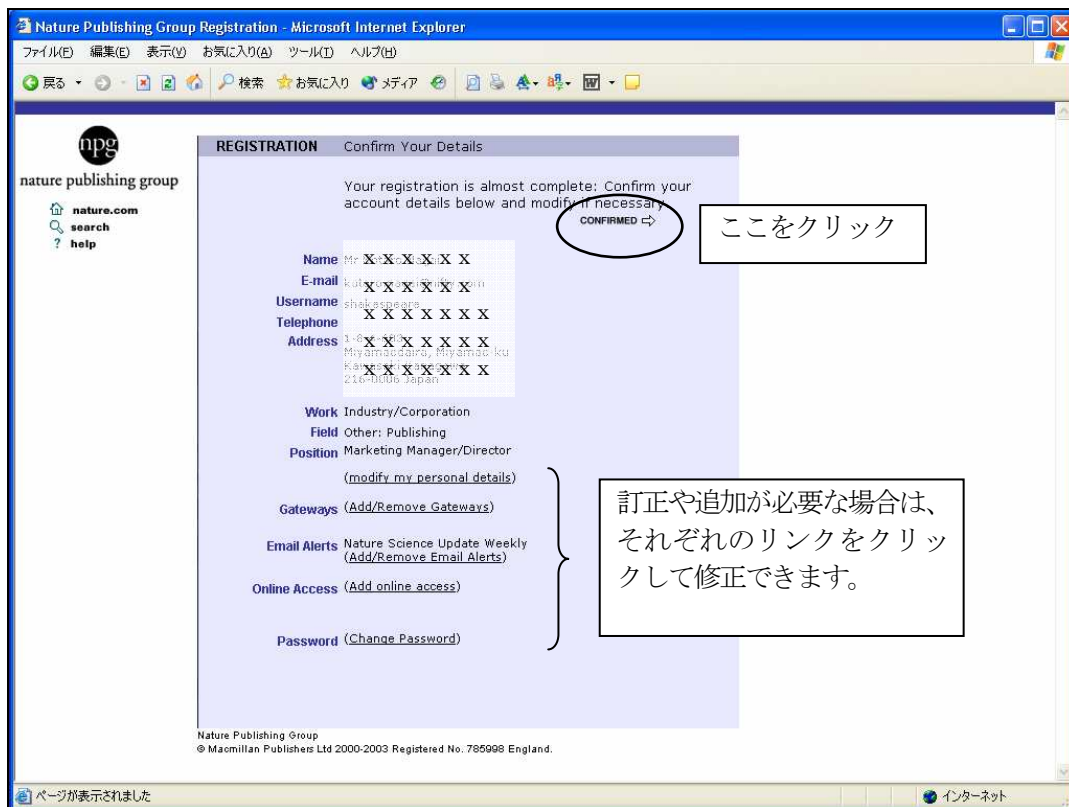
Nature Publishing Group Registration - Microsoft Internet Explorer

ファイル(F) 編集(E) 表示(V) お気に入り(A) ツール(T) ヘルプ(H)

戻る 検索 お気に入り メディア

npg
nature publishing group
nature.com
search
? help

REGISTRATION Confirm Your Details

Your registration is almost complete: Confirm your account details below and modify if necessary.

CONFIRMED

ここをクリック

Name Mr XXXXX
E-mail XXXXX
Username shakespeare
Telephone XXXXXX
Address XXXXXX Miyamaedaira, Miyamae-ku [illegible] 216-0006 Japan

Work Industry/Corporation
Field Other: Publishing
Position Marketing Manager/Director

(modify my personal details)

Gateways (Add/Remove Gateways)

Email Alerts Nature Science Update Weekly (Add/Remove Email Alerts)

Online Access (Add online access)

Password (Change Password)

訂正や追加が必要な場合は、それぞれのリンクをクリックして修正できます。

Nature Publishing Group
© Macmillan Publishers Ltd 2000-2003 Registered No. 785998 England.

ページが表示されました

インターネット